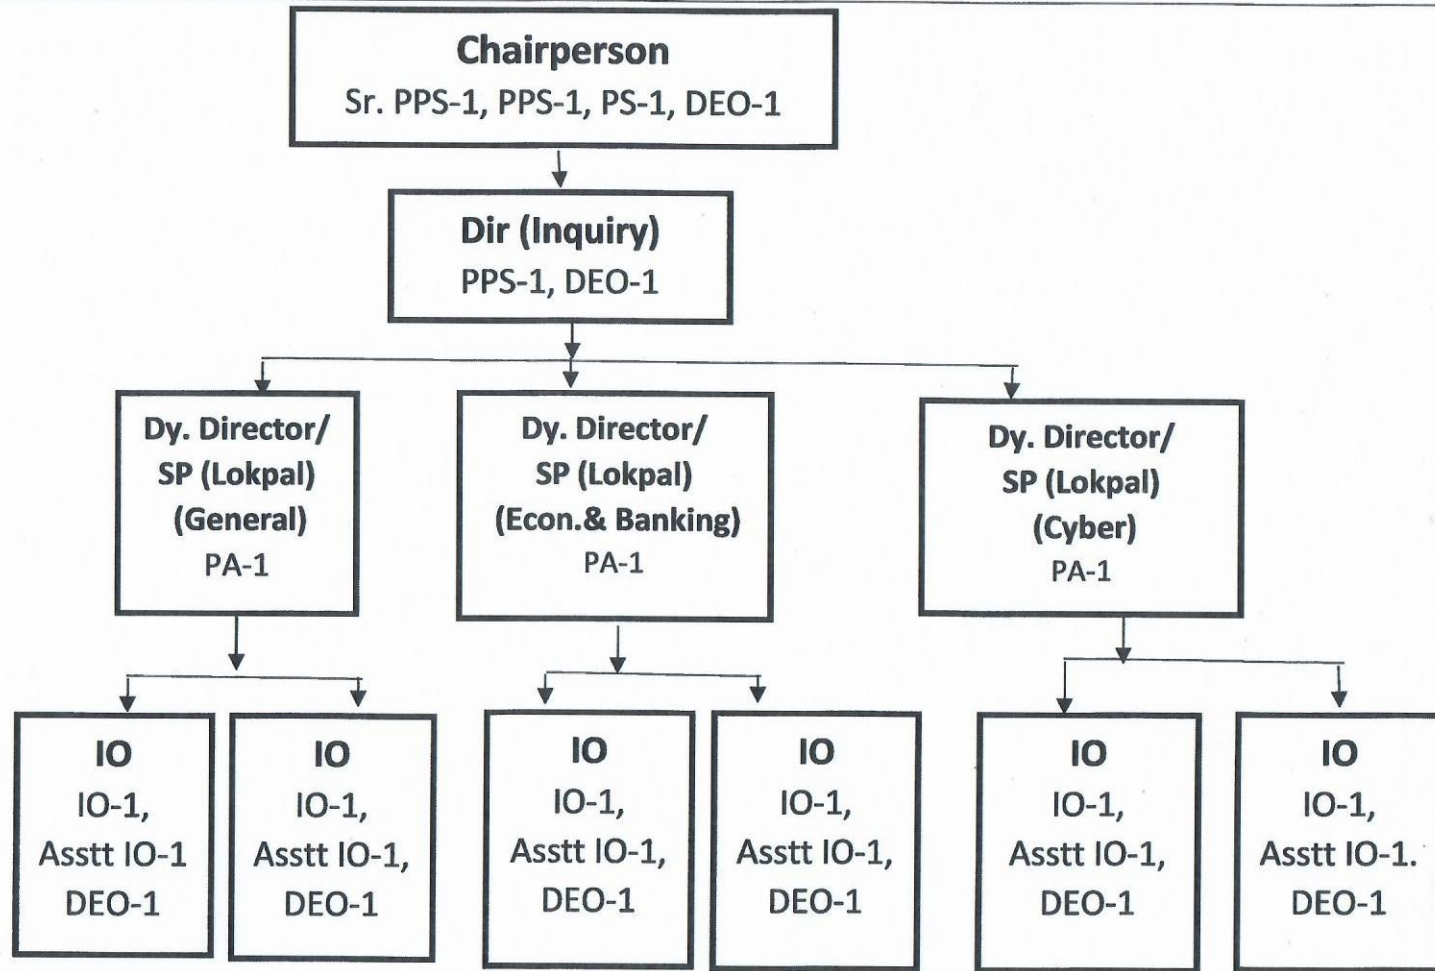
Chairperson
Sr. PPS-1, PPS-1, PS-1, DEO-1

Dir (Inquiry)
PPS-1, DEO-1

Dy. Director/
SP (Lokpal)
(General)
PA-1

Dy. Director/
SP (Lokpal)
(Econ.& Banking)
PA-1

Dy. Director/
SP (Lokpal)
(Cyber)
PA-1

IO
IO-1,
Asstt IO-1
DEO-1

IO
IO-1,
Asstt IO-1,
DEO-1

IO
IO-1,
Asstt IO-1,
DEO-1

IO
IO-1,
Asstt IO-1,
DEO-1

IO
IO-1,
Asstt IO-1,
DEO-1

IO
IO-1,
Asstt IO-1.
DEO-1